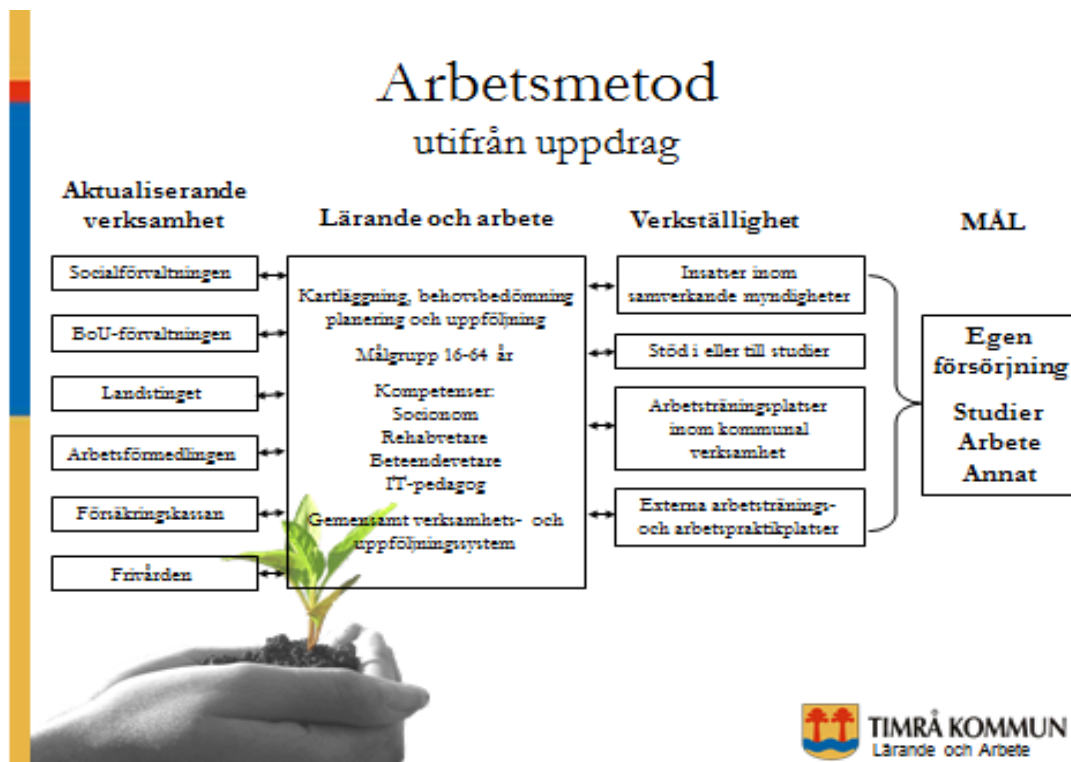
Arbetsmetod
utifrån uppdrag

Aktualiserande verksamhet

Socialförvaltningen

BoU-förvaltningen

Landstinget

Arbetsförmedlingen

Försäkringskassan

Frivården

Lärande och arbete

Kartläggning, behovsbedömning planering och uppföljning

Målgrupp 16-64 år

Kompetenser:
Socionom
Rehabvetare
Beteendevetare
IT-pedagog

Gemensamt verksamhets- och uppföljningssystem

Verkställighet

Insatser inom samverkande myndigheter

Stöd i eller till studier

Arbetsträningsplatser inom kommunal verksamhet

Externa arbetstränings- och arbetspraktikplatser

MÅL

Egen försörjning

Studier
Arbete
Annat

TIMRÅ KOMMUN
Lärande och Arbete